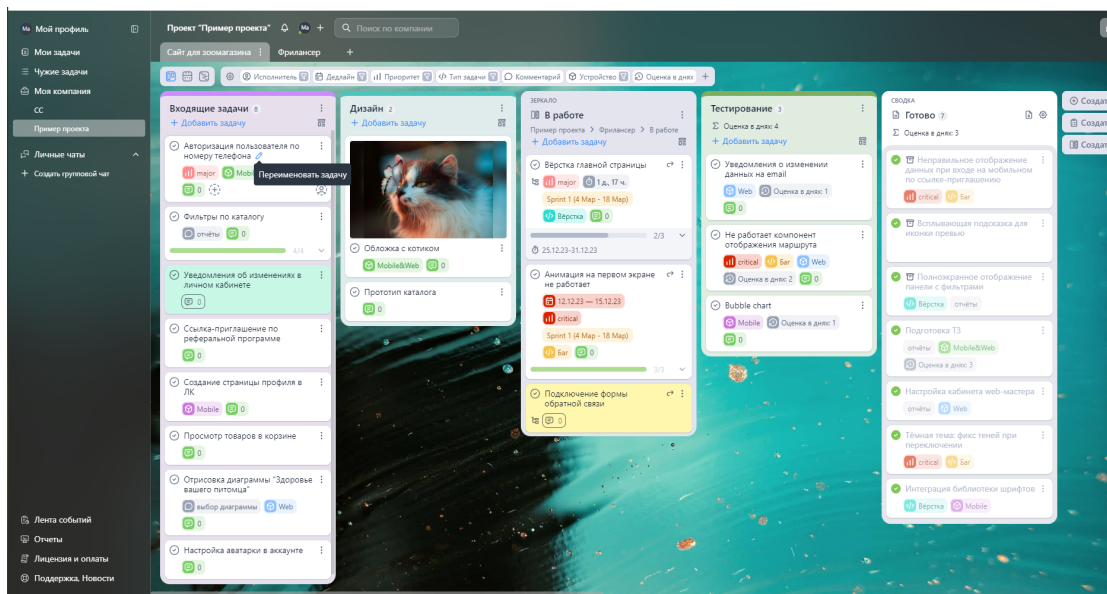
Мо Мой профиль
Мои задачи
Чужие задачи
Моя компания
СС
Пример проекта
Личные чаты
+ Создать групповой чат

Лента событий
Отчеты
Лицензия и оплаты
Поддержка, Новости

Проект "Пример проекта" Мо +
Поиск по компании
Сайт для зоомагазина
Фрилансер
+
Исполнитель
Дедлайн
Приоритет
Тип задачи
Комментарий
Устройство
Оценка в днях
+

Входящие задачи 8
+ Добавить задачу
Авторизация пользователя по номеру телефона
Переименовать задачу
major
Mobile
0
Фильтры по каталогу
отчёты
0
4/4
Уведомления об изменениях в личном кабинете
0
Ссылка-приглашение по реферальной программе
0
Создание страницы профиля в ЛК
Mobile
0
Просмотр товаров в корзине
0
Отрисовка диаграммы "Здоровье вашего питомца"
выбор диаграммы
Web
Настройка аватарки в аккаунте
0

Дизайн 2
+ Добавить задачу
Обложка с котиком
Mobile&Web
0
Прототип каталога
0

ЗЕРКАЛО
В работе
Пример проекта > Фрилансер > В работе
+ Добавить задачу
Вёрстка главной страницы
major
1 д., 17 ч.
Sprint 1 (4 Map - 18 Map)
Вёрстка
0
2/3
25.12.23-31.12.23
Анимация на первом экране не работает
12.12.23 — 15.12.23
critical
Sprint 1 (4 Map - 18 Map)
Баг
0
3/3
Подключение формы обратной связи
0

Тестирование 3
Σ Оценка в днях: 4
+ Добавить задачу
Уведомления о изменении данных на email
Web
Оценка в днях: 1
0
Не работает компонент отображения маршрута
critical
Баг
Web
Оценка в днях: 2
0
Bubble chart
Mobile
Оценка в днях: 1
0

СВОДКА
Готово 7
Σ Оценка в днях: 3
Неправильное отображение данных при входе на мобильном по ссылке-приглашению
critical
Баг
Всплывающая подсказка для иконки превью
Полноэкранное отображение панели с фильтрами
Вёрстка
отчёты
Подготовка ТЗ
отчёты
Mobile&Web
Оценка в днях: 3
Настройка кабинета web-мастера
отчёты
Web
Тёмная тема: фикс теней при переключении
critical
Баг
Интеграция библиотеки шрифтов
Вёрстка
Mobile

Создат
Создат
Создат